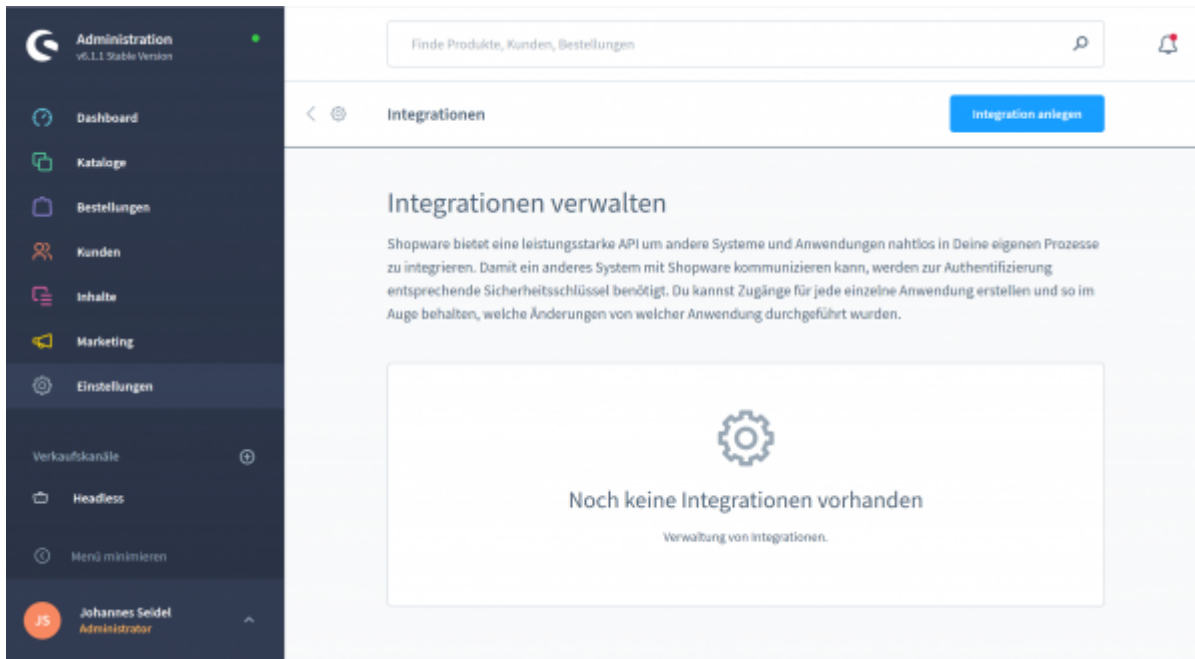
Administration
v6.1.1 Stable Version

Dashboard
Kataloge
Bestellungen
Kunden
Inhalte
Marketing
Einstellungen

Verkaufskanäle

Headless

Menü minimieren

JS
Johannes Seidel
Administrator

Finde Produkte, Kunden, Bestellungen

Integrationen

Integration anlegen

Integrationen verwalten

Shopware bietet eine leistungsstarke API um andere Systeme und Anwendungen nahtlos in Deine eigenen Prozesse zu integrieren. Damit ein anderes System mit Shopware kommunizieren kann, werden zur Authentifizierung entsprechende Sicherheitsschlüssel benötigt. Du kannst Zugänge für jede einzelne Anwendung erstellen und so im Auge behalten, welche Änderungen von welcher Anwendung durchgeführt wurden.

Noch keine Integrationen vorhanden

Verwaltung von Integrationen.